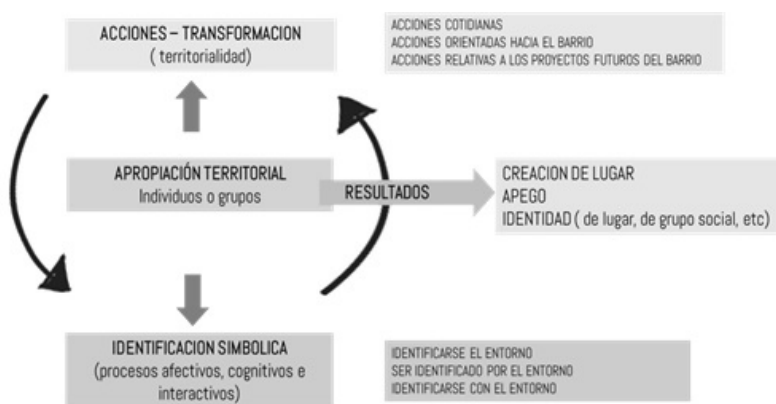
ACCIONES – TRANSFORMACION
( territorialidad)

ACCIONES COTIDIANAS
ACCIONES ORIENTADAS HACIA EL BARRIO
ACCIONES RELATIVAS A LOS PROYECTOS FUTUROS DEL BARRIO

APROPIACIÓN TERRITORIAL
Individuos o grupos

RESULTADOS

CREACION DE LUGAR
APEGO
IDENTIDAD ( de lugar, de grupo social, etc)

IDENTIFICACION SIMBOLICA
(procesos afectivos, cognitivos e interactivos)

IDENTIFICARSE EL ENTORNO
SER IDENTIFICADO POR EL ENTORNO
IDENTIFICARSE CON EL ENTORNO